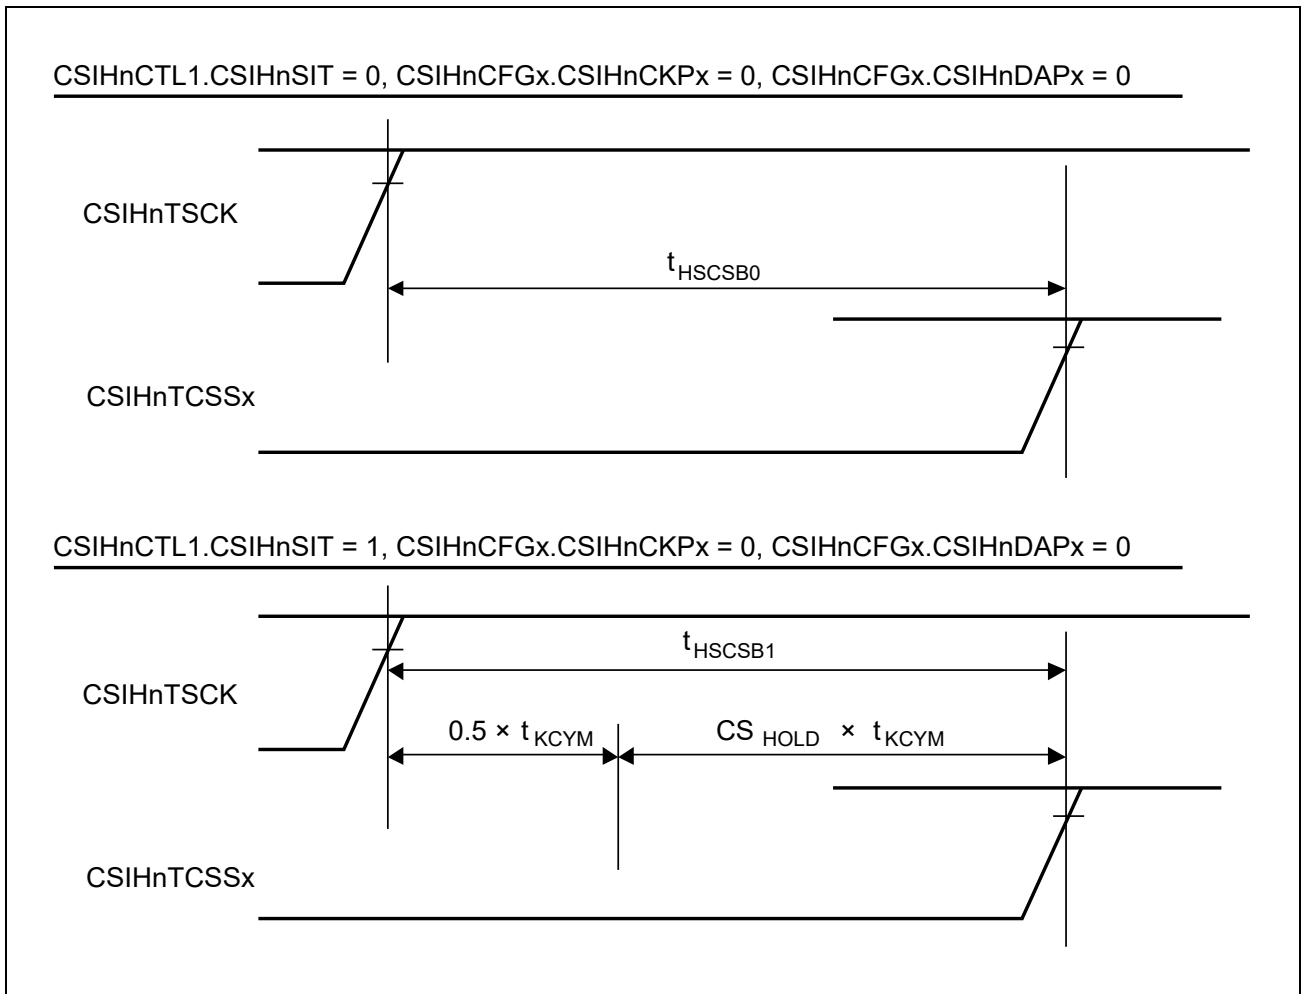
CSIHnCTL1.CSIHnSIT = 0, CSIHnCFGx.CSIHnCKPx = 0, CSIHnCFGx.CSIHnDAPx = 0

CSIHnTSCK

$t_{HSCSB0}$

CSIHnTCSSx

CSIHnCTL1.CSIHnSIT = 1, CSIHnCFGx.CSIHnCKPx = 0, CSIHnCFGx.CSIHnDAPx = 0

$t_{HSCSB1}$

CSIHnTSCK

$0.5 \times t_{KCYM}$

$CS_{HOLD} \times t_{KCYM}$

CSIHnTCSSx